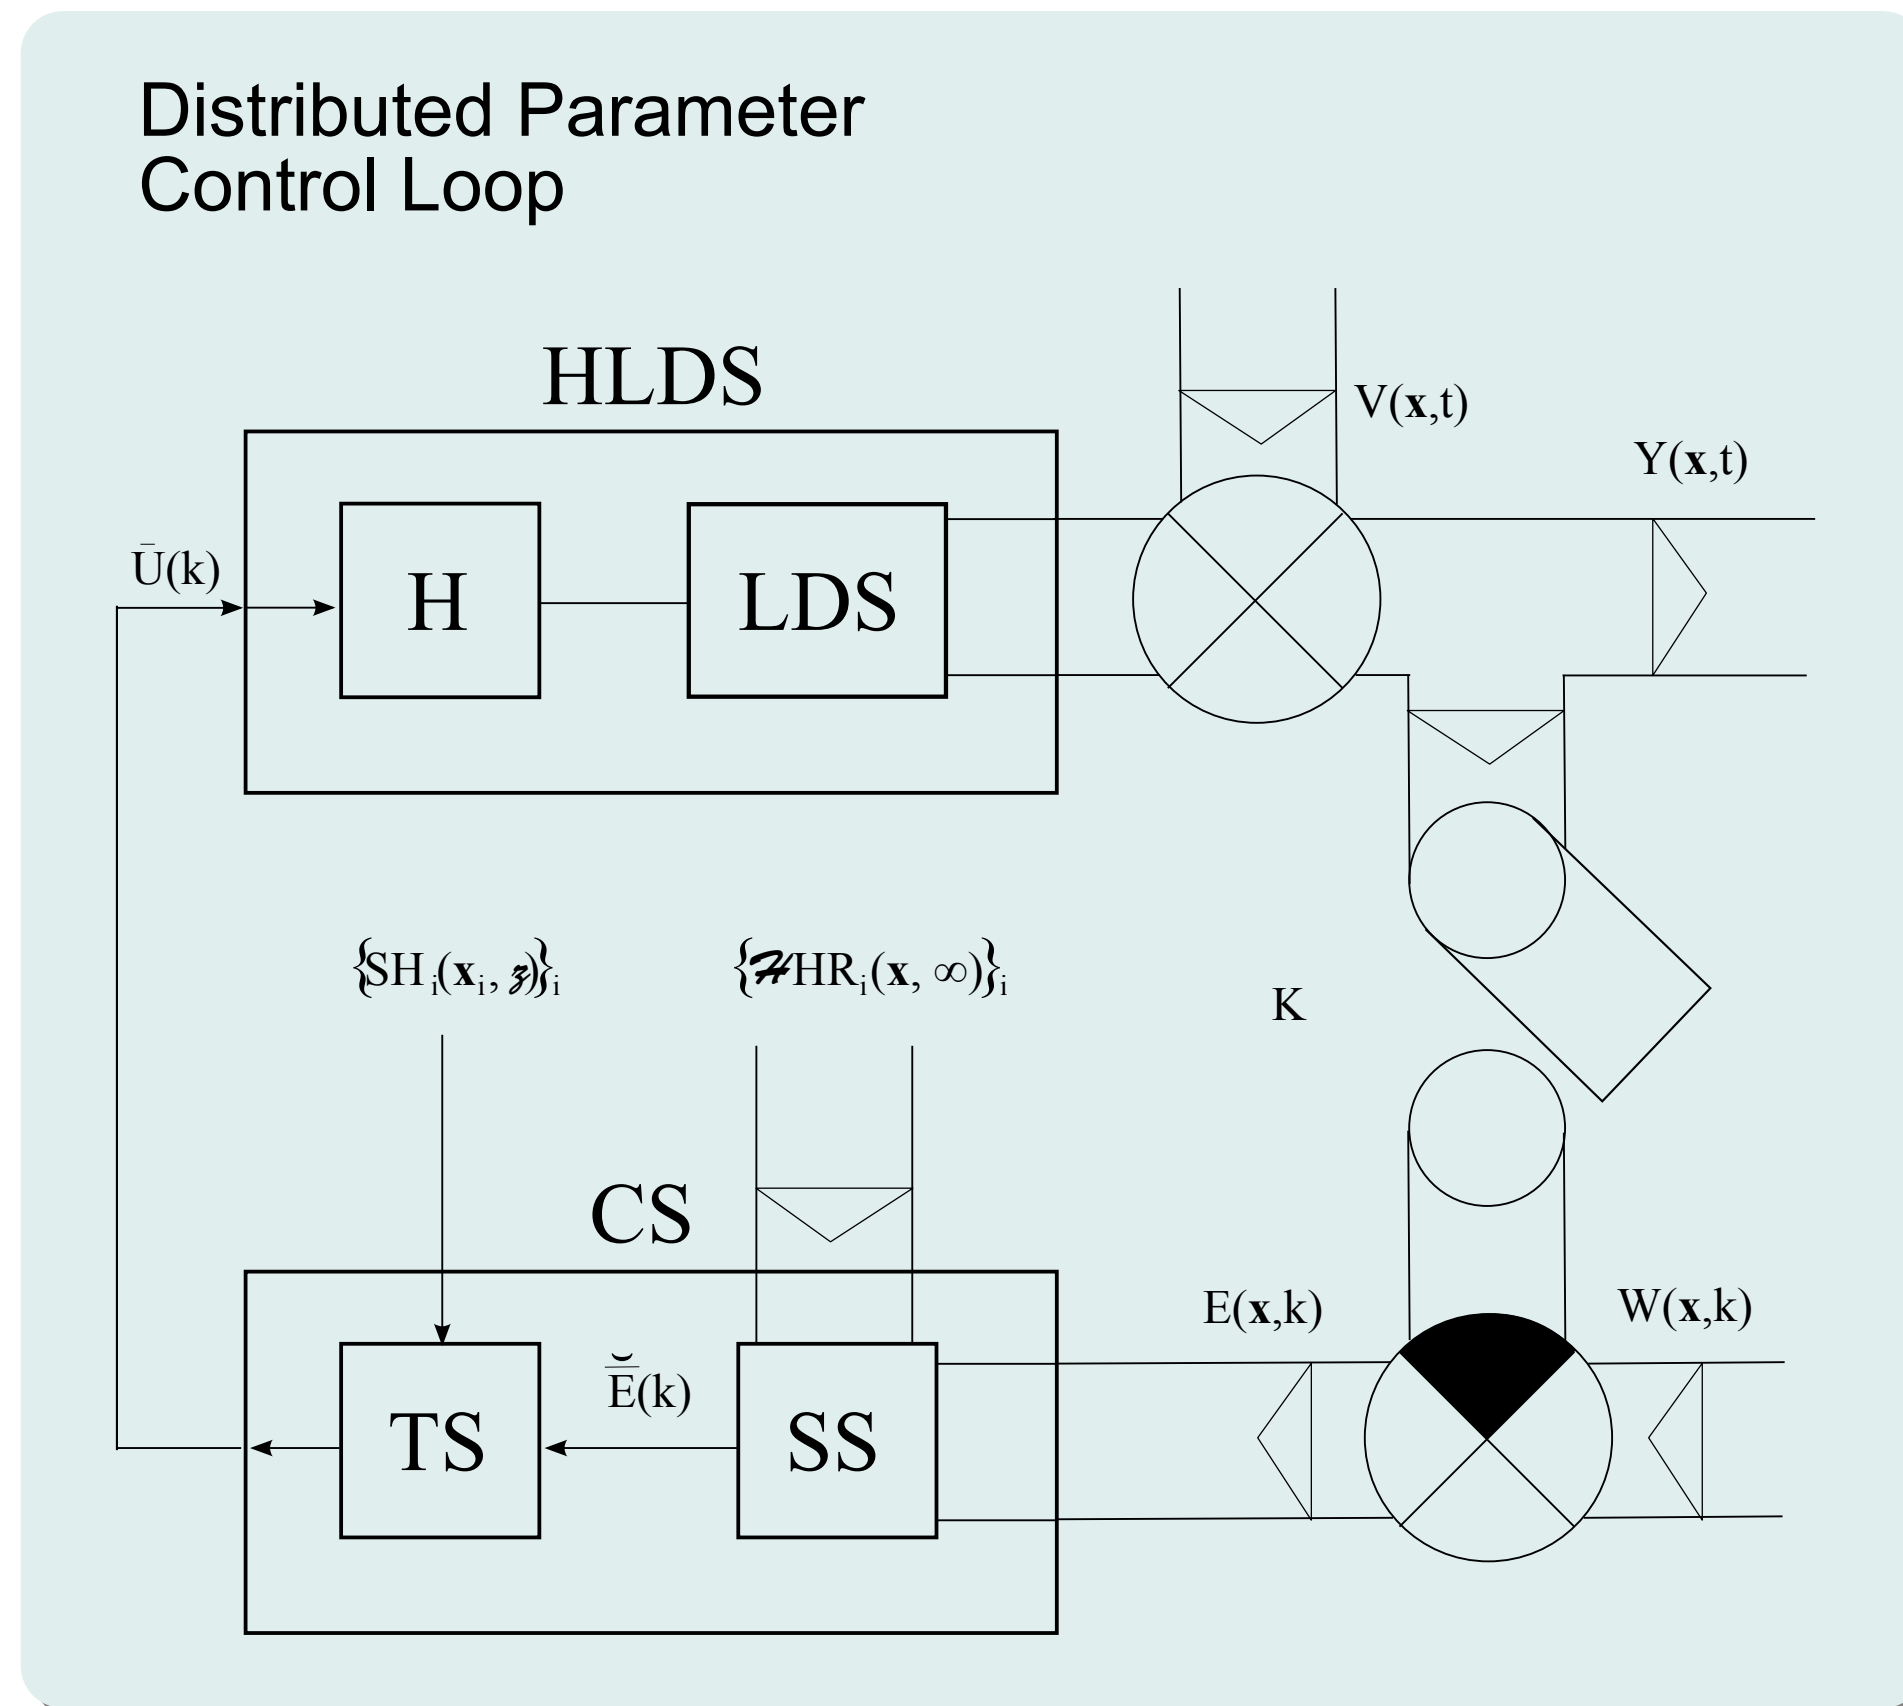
Distributed Parameter Control Loop

HLDS

V($\mathbf{x}$,t)

Y($\mathbf{x}$,t)

$\bar{U}$(k)

H

LDS

$\{SH_i(\mathbf{x}_i, \mathcal{Z})\}_i$

$\{\mathcal{H}HR_i(\mathbf{x}, \infty)\}_i$

K

CS

E($\mathbf{x}$,k)

W($\mathbf{x}$,k)

$\breve{\bar{E}}$(k)

TS

SS